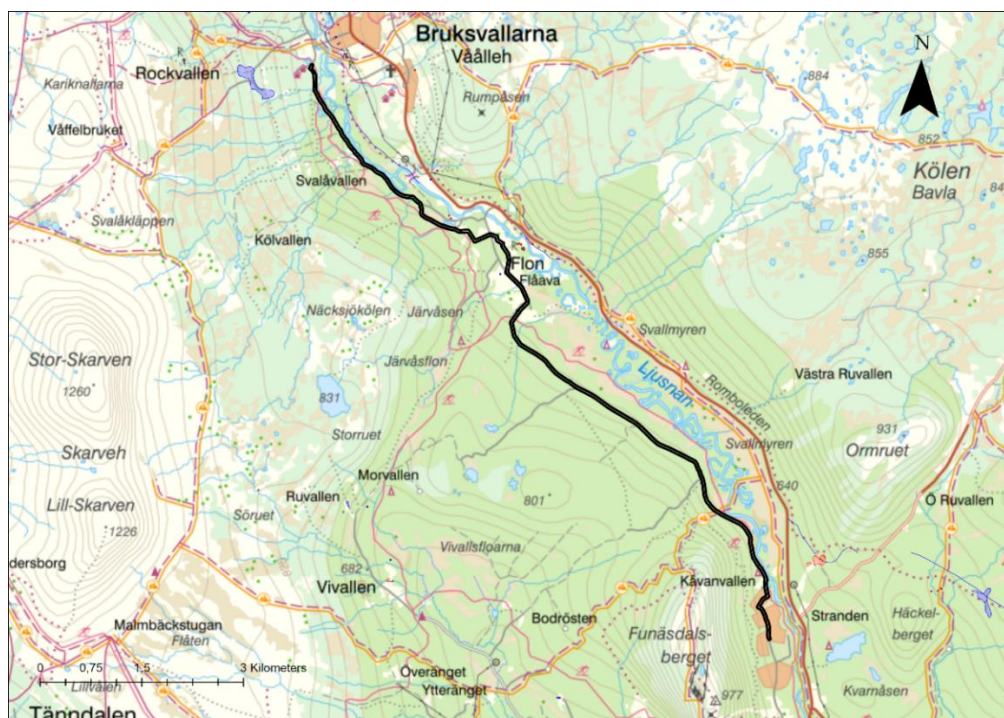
Bruksvallarna
Våålleh
N
Rockvallen
Kariknallarna
Rumpåsen
884
Våffelbruket
852
Kölen
Bavla
84
Svalåvallen
Svaläklappen
Kölvallen
Flon
Flääva
855
Näcksjökölen
Järvåsen
Svallmyren
Stor-Skarven
Järvåsflon
Ljusnan
Rombotleden
Västra Ruvallen
1260
831
Storruet
Svallmyren
931
Ormruet
Skarveh
840
Morvallen
Ruvallen
801
Ö Ruvallen
Lill-Skarven
Söruet
1226
Vivallsfloarna
dersborg
682
Vivallen
Kåvanvallen
Stranden
Häckel-berget
Malmbäckstugan
Flåten
Bodrösten
Funäsdals-berget
0 0,75 1,5 3 Kilometers
Lillvallen
Överänget
Ytteränget
977
Kvarnåsen
Tänndalen